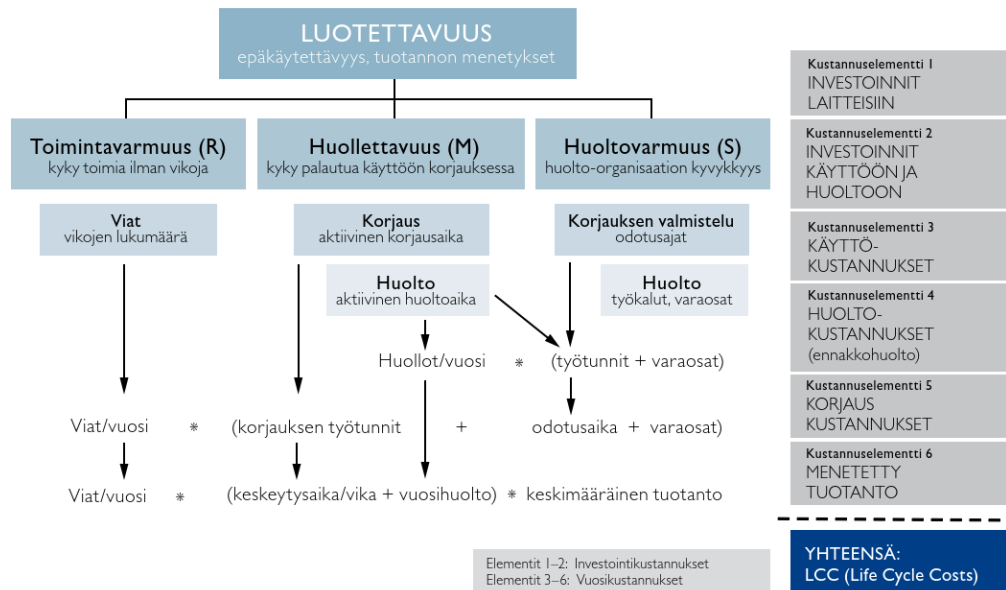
LUOTETTAVUUS
epäkäytettävyys, tuotannon menetykset

Toimintavarmuus (R)
kyky toimia ilman vikoja

Huollettavuus (M)
kyky palautua käyttöön korjauksessa

Huoltovarmuus (S)
huolto-organisaation kyvykkyys

Viat
vikojen lukumäärä

Korjaus
aktiivinen korjausaika

Korjauksen valmistelu
odotusajat

Huolto
aktiivinen huoltoaika

Huolto
työkalut, varaosat

Huollot/vuosi * (työtunnit + varaosat)

Viat/vuosi * (korjauksen työtunnit + odotusaika + varaosat)

Viat/vuosi * (keskeytysaika/vika + vuosihuolto) * keskimääräinen tuotanto

Kustannuselementti 1
INVESTOINNIT LAITTEISIIN

Kustannuselementti 2
INVESTOINNIT KÄYTTÖÖN JA HUOLTOON

Kustannuselementti 3
KÄYTTÖ-KUSTANNUKSET

Kustannuselementti 4
HUOLTO-KUSTANNUKSET (ennakkohuolto)

Kustannuselementti 5
KORJAUS KUSTANNUKSET

Kustannuselementti 6
MENETETTY TUOTANTO

Elementit 1–2: Investointikustannukset
Elementit 3–6: Vuosikustannukset

YHTEENSÄ:
LCC (Life Cycle Costs)